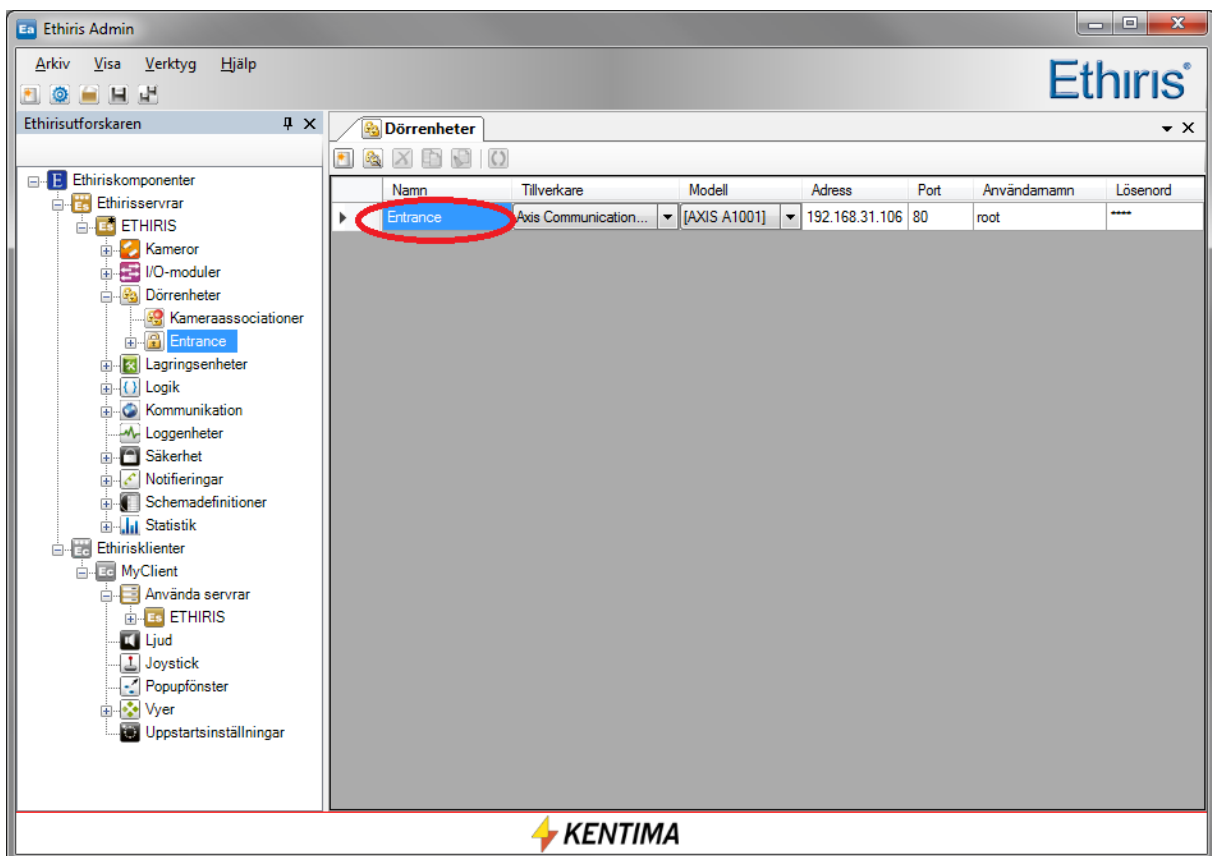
Ea Ethiris Admin

Arkiv Visa Verktyg Hjälp

Ethiris®

Ethirisutforskaren

Ethiriskomponenter
Ethirisservrar
ETHIRIS
Kameror
I/O-moduler
Dörrenheter
Kameraassociationer
Entrance
Lagringsenheter
Logik
Kommunikation
Loggenheter
Säkerhet
Notifieringar
Schemadefinitioner
Statistik
Ethirisklienter
MyClient
Använda servrar
ETHIRIS
Ljud
Joystick
Popupfönster
Vyer
Uppstartsinställningar

Dörrenheter

| Namn | Tillverkare | Modell | Adress | Port | Användarnamn | Lösenord |
|---|---|---|---|---|---|---|
| Entrance | Axis Communication... | [AXIS A1001] | 192.168.31.106 | 80 | root | ***** |

KENTIMA